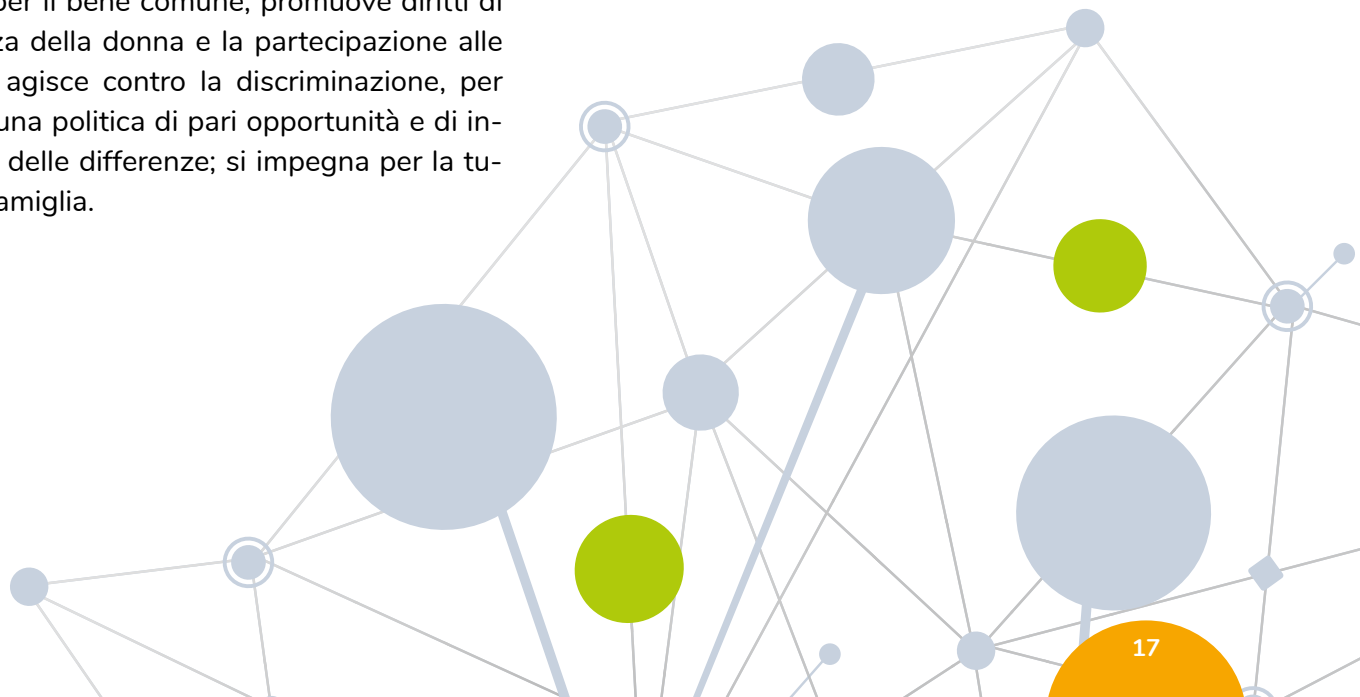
per il bene comune, promuove diritti di za della donna e la partecipazione alle agisce contro la discriminazione, per una politica di pari opportunità e di in- delle differenze; si impegna per la tu- amiglia.

17